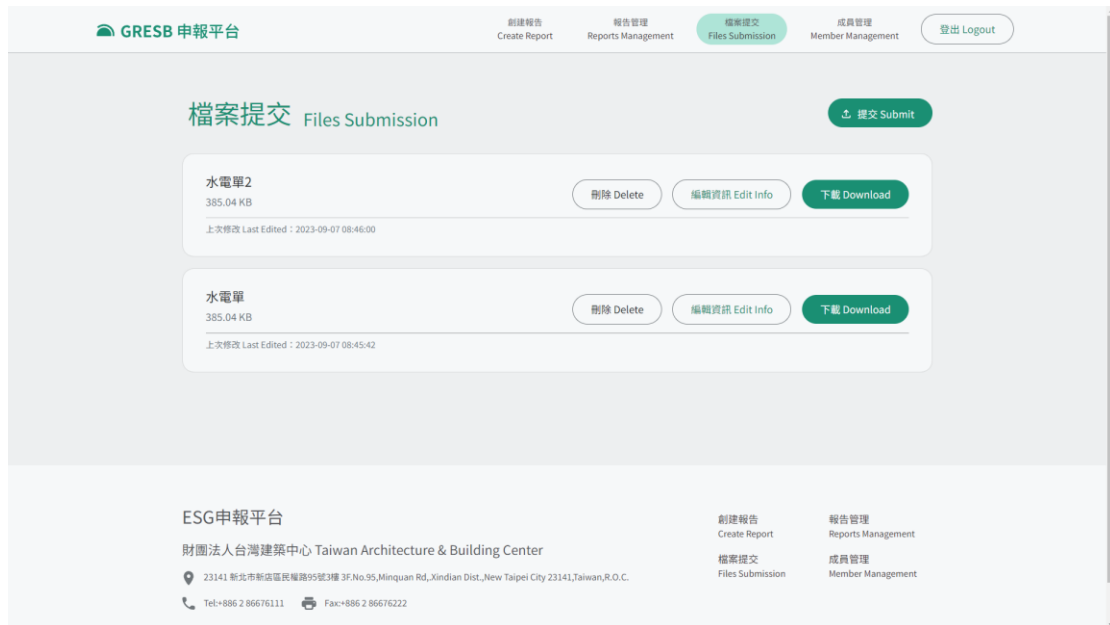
GRESB 申報平台

創建報告
Create Report

報告管理
Reports Management

檔案提交
Files Submission

成員管理
Member Management

登出 Logout

檔案提交 Files Submission

提交 Submit

水電單2
385.04 KB
刪除 Delete
編輯資訊 Edit Info
下載 Download
上次修改 Last Edited：2023-09-07 08:46:00

水電單
385.04 KB
刪除 Delete
編輯資訊 Edit Info
下載 Download
上次修改 Last Edited：2023-09-07 08:45:42

ESG申報平台

財團法人台灣建築中心 Taiwan Architecture & Building Center

23141 新北市新店區民權路95號3樓 3F.No.95,Minquan Rd,.Xindian Dist.,New Taipei City 23141,Taiwan,R.O.C.

Tel:+886 2 86676111

Fax:+886 2 86676222

創建報告
Create Report

報告管理
Reports Management

檔案提交
Files Submission

成員管理
Member Management